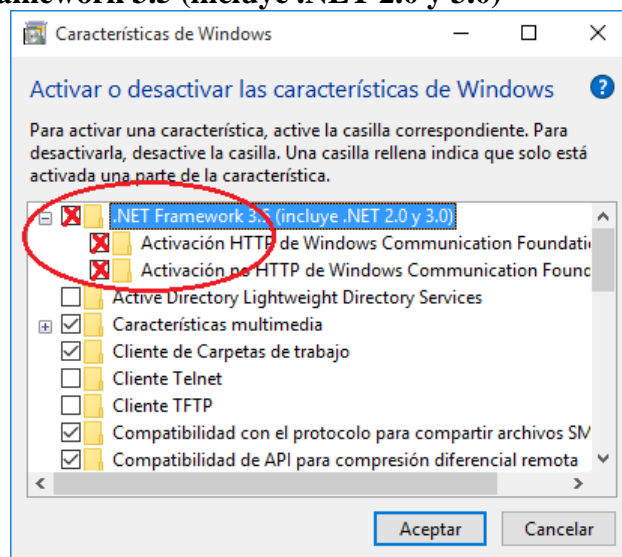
amework 3.5 (incluye .NET 2.0 y 3.0)

Características de Windows

Activar o desactivar las características de Windows

Para activar una característica, active la casilla correspondiente. Para desactivarla, desactive la casilla. Una casilla rellena indica que solo está activada una parte de la característica.

.NET Framework 3.5 (incluye .NET 2.0 y 3.0)
Activación HTTP de Windows Communication Foundati
Activación no HTTP de Windows Communication Found
Active Directory Lightweight Directory Services
Características multimedia
Cliente de Carpetas de trabajo
Cliente Telnet
Cliente TFTP
Compatibilidad con el protocolo para compartir archivos SM
Compatibilidad de API para compresión diferencial remota

Aceptar
Cancelar